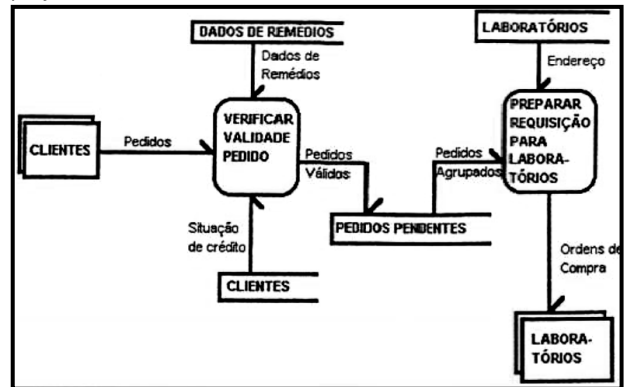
DADOS DE REMÉDIOS

Dados de Remédios

LABORATÓRIOS

Endereço

CLIENTES

Pedidos

VERIFICAR VALIDADE PEDIDO

Pedidos Válidos

Pedidos Agrupados

PREPARAR REQUISIÇÃO PARA LABORATÓRIOS

Situação de crédito

PEDIDOS PENDENTES

CLIENTES

Ordens de Compra

LABORATÓRIOS